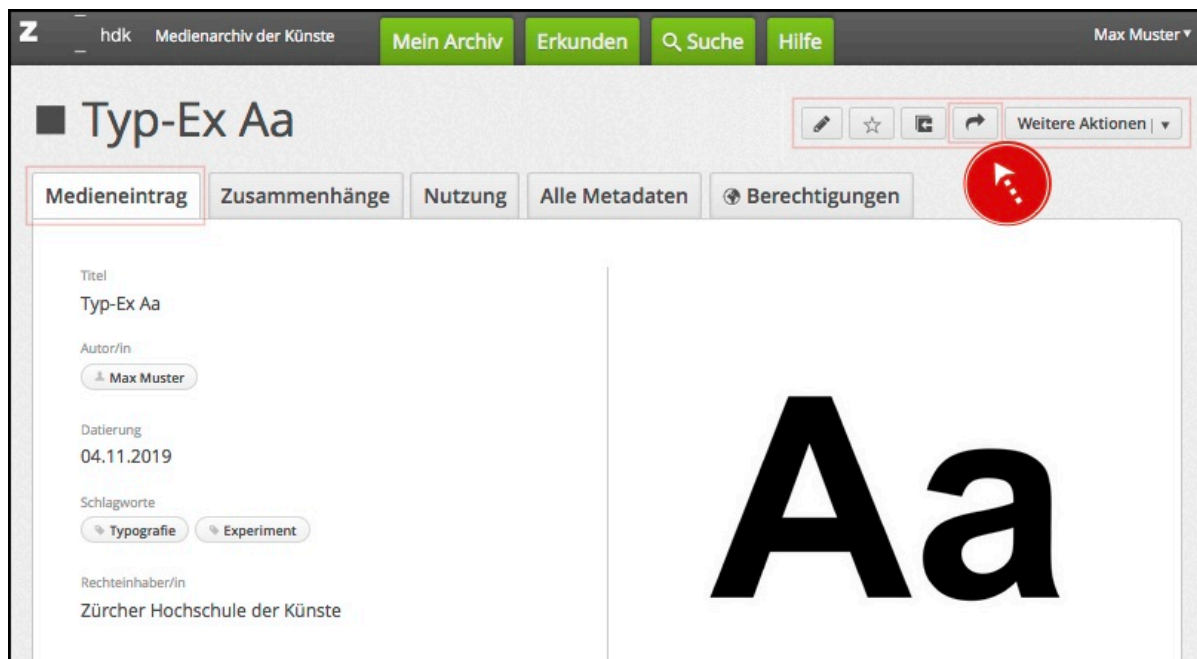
Z hdk Medienarchiv der Künste Mein Archiv Erkunden Suche Hilfe Max Muster

Typ-Ex Aa

Weitere Aktionen

Medieneintrag Zusammenhänge Nutzung Alle Metadaten Berechtigungen

Titel
Typ-Ex Aa

Autor/in
Max Muster

Datierung
04.11.2019

Schlagworte
Typografie Experiment

Rechteinhaber/in
Zürcher Hochschule der Künste

Aa